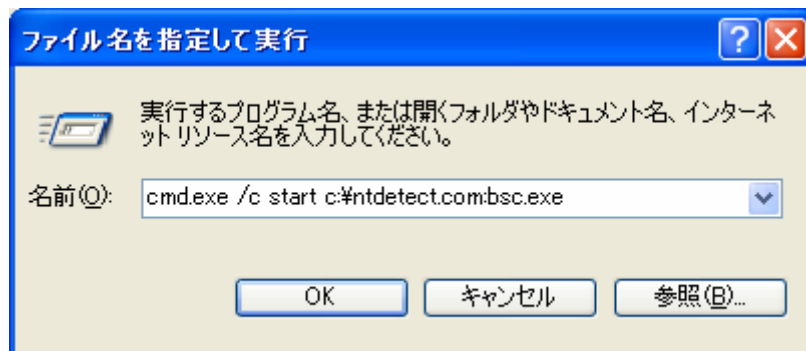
ファイル名を指定して実行

?

X

実行するプログラム名、または開くフォルダやドキュメント名、インターネット リソース名を入力してください。

名前(O): cmd.exe /c start c:¥ntdetect.com:bsc.exe

OK

キャンセル

参照(B)...